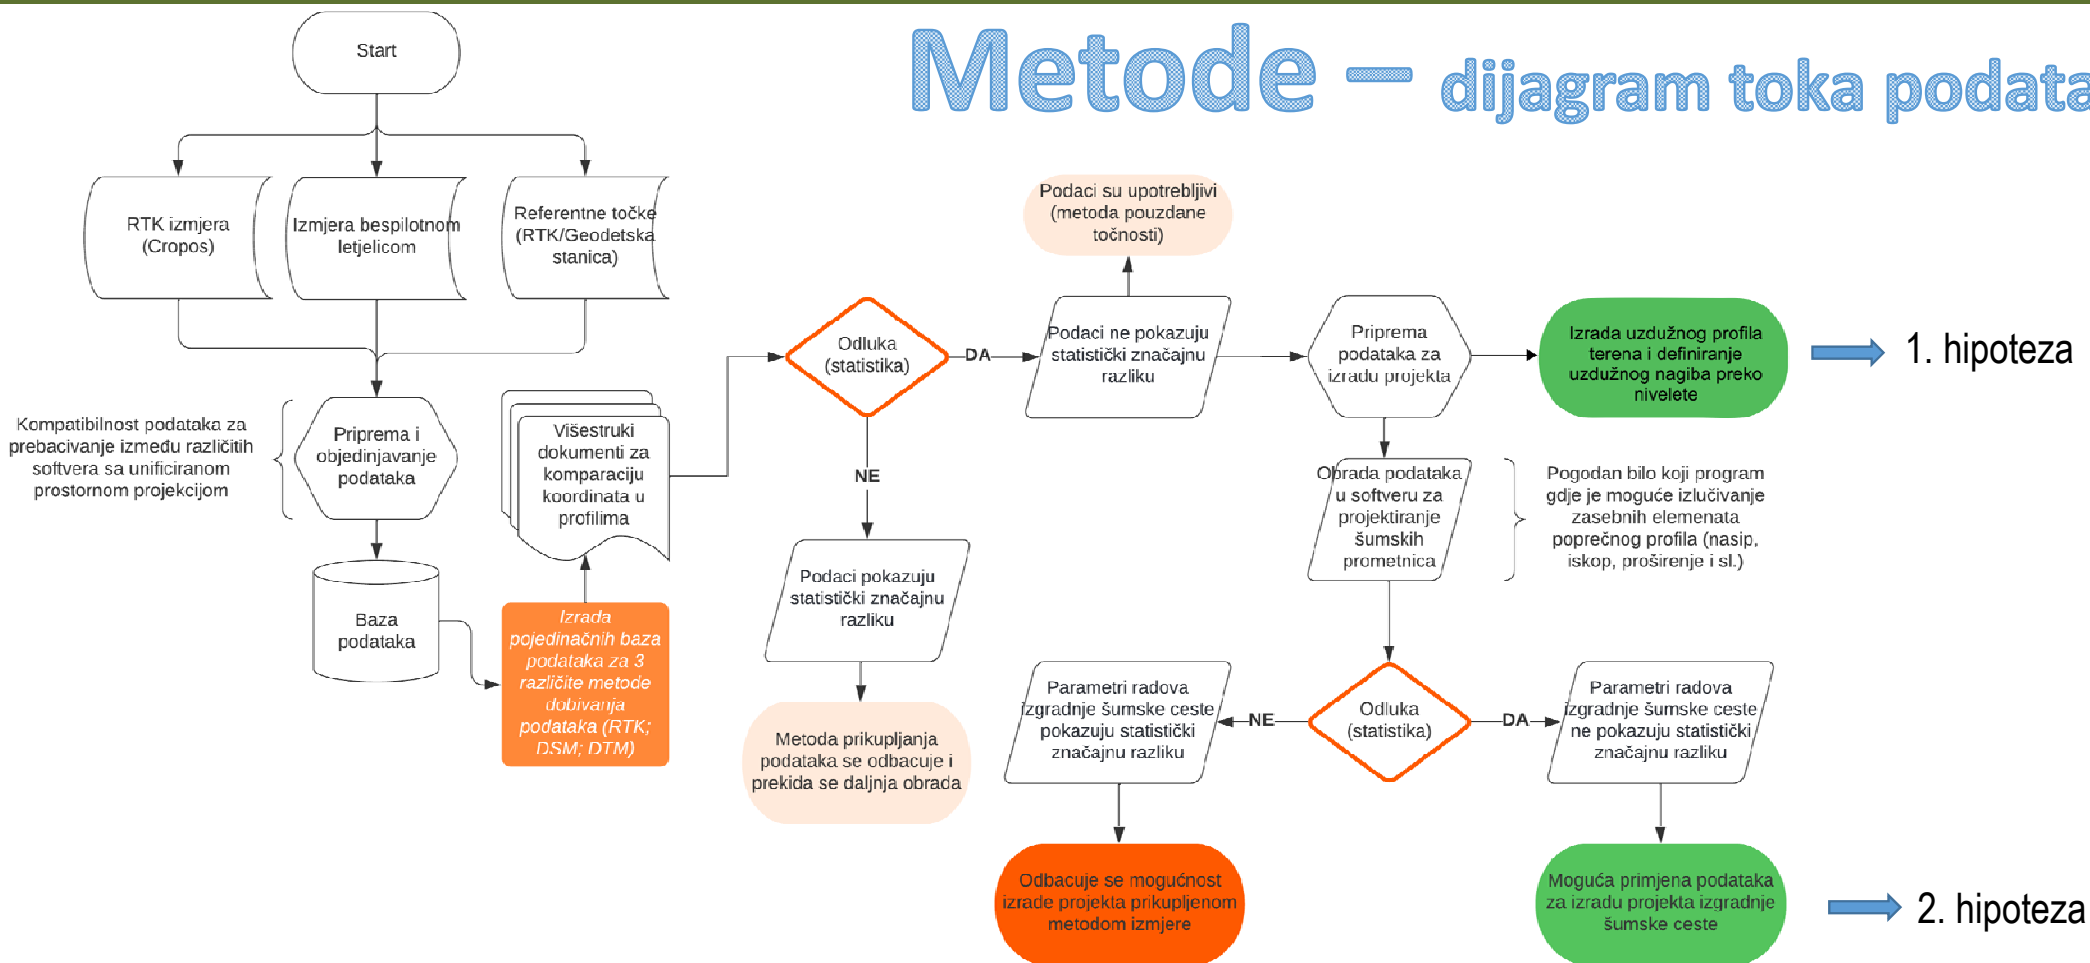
Metode – dijagram toka podata

Start

RTK izmjera (Cropos)

Izmjera bespilotnom letjelicom

Referentne točke (RTK/Geodetska stanica)

Kompatibilnost podataka za prebacivanje između različitih softvera sa unificiranom prostornom projekcijom

Priprema i objedinjavanje podataka

Višestruki dokumenti za komparaciju koordinata u profilima

Baza podataka

Izrada pojedinačnih baza podataka za 3 različite metode dobivanja podataka (RTK; DSM; DTM)

Odluka (statistika)

DA

NE

Podaci su upotrebljivi (metoda pouzdane točnosti)

Podaci ne pokazuju statistički značajnu razliku

Podaci pokazuju statistički značajnu razliku

Metoda prikupljanja podataka se odbacuje i prekida se daljnja obrada

Priprema podataka za izradu projekta

Izrada uzdužnog profila terena i definiranje uzdužnog nagiba preko nivelete

1. hipoteza

Obrada podataka u softveru za projektiranje šumskih prometnica

Pogodan bilo koji program gdje je moguće izlučivanje zasebnih elemenata poprečnog profila (nasip, iskop, proširenje i sl.)

Parametri radova izgradnje šumske ceste pokazuju statistički značajnu razliku

NE

Odluka (statistika)

DA

Parametri radova izgradnje šumske ceste ne pokazuju statistički značajnu razliku

Odbacuje se mogućnost izrade projekta prikupljenom metodom izmjere

Moguća primjena podataka za izradu projekta izgradnje šumske ceste

2. hipoteza